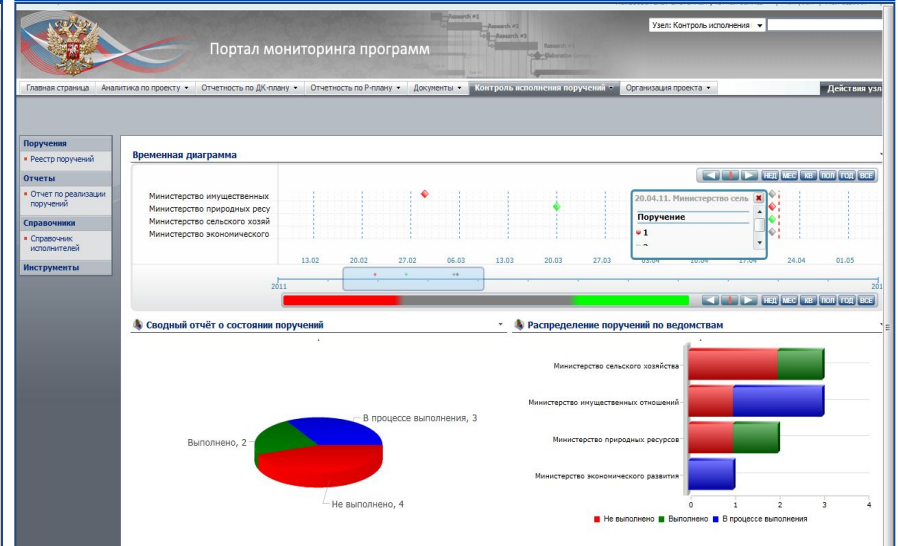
Портал мониторинга программ

Узел: Контроль исполнения

Главная страница | Аналитика по проекту ▾ | Отчетность по ДК-плану ▾ | Отчетность по Р-плану ▾ | Документы ▾ | Контроль исполнения поручений ▾ | Организация проекта ▾ | Действия узл

Поручения
• Реестр поручений
Отчеты
• Отчет по реализации поручений
Справочники
• Справочник исполнителей
Инструменты

Временная диаграмма

НЕД МЕС КВ ПОЛ ГОД ВСЕ

Министерство имущественных
Министерство природных ресу
Министерство сельского хозяй
Министерство экономического

20.04.11. Министерство сель
Поручение
1

13.02 20.02 27.02 06.03 13.03 20.03 27.03 03.04 10.04 17.04 24.04 01.05

2011 201

НЕД МЕС КВ ПОЛ ГОД ВСЕ

Сводный отчёт о состоянии поручений

В процессе выполнения, 3
Выполнено, 2
Не выполнено, 4

Распределение поручений по ведомствам

Министерство сельского хозяйства
Министерство имущественных отношений
Министерство природных ресурсов
Министерство экономического развития

0 1 2 3 4

Не выполнено Выполнено В процессе выполнения